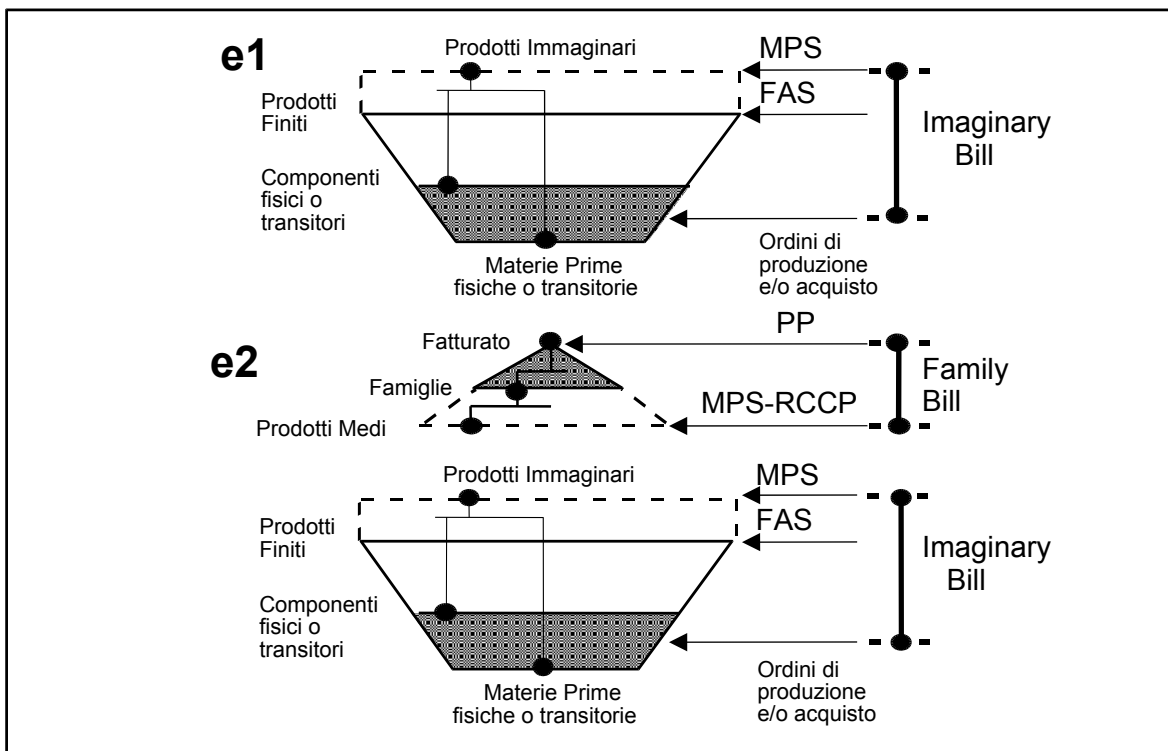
e1

Prodotti Immaginari

MPS

FAS

Prodotti Finiti

Imaginary Bill

Componenti fisici o transitori

Ordini di produzione e/o acquisto

Materie Prime fisiche o transitorie

e2

Fatturato

PP

Famiglie

Family Bill

Prodotti Medi

MPS-RCCP

Prodotti Immaginari

MPS

FAS

Prodotti Finiti

Imaginary Bill

Componenti fisici o transitori

Ordini di produzione e/o acquisto

Materie Prime fisiche o transitorie